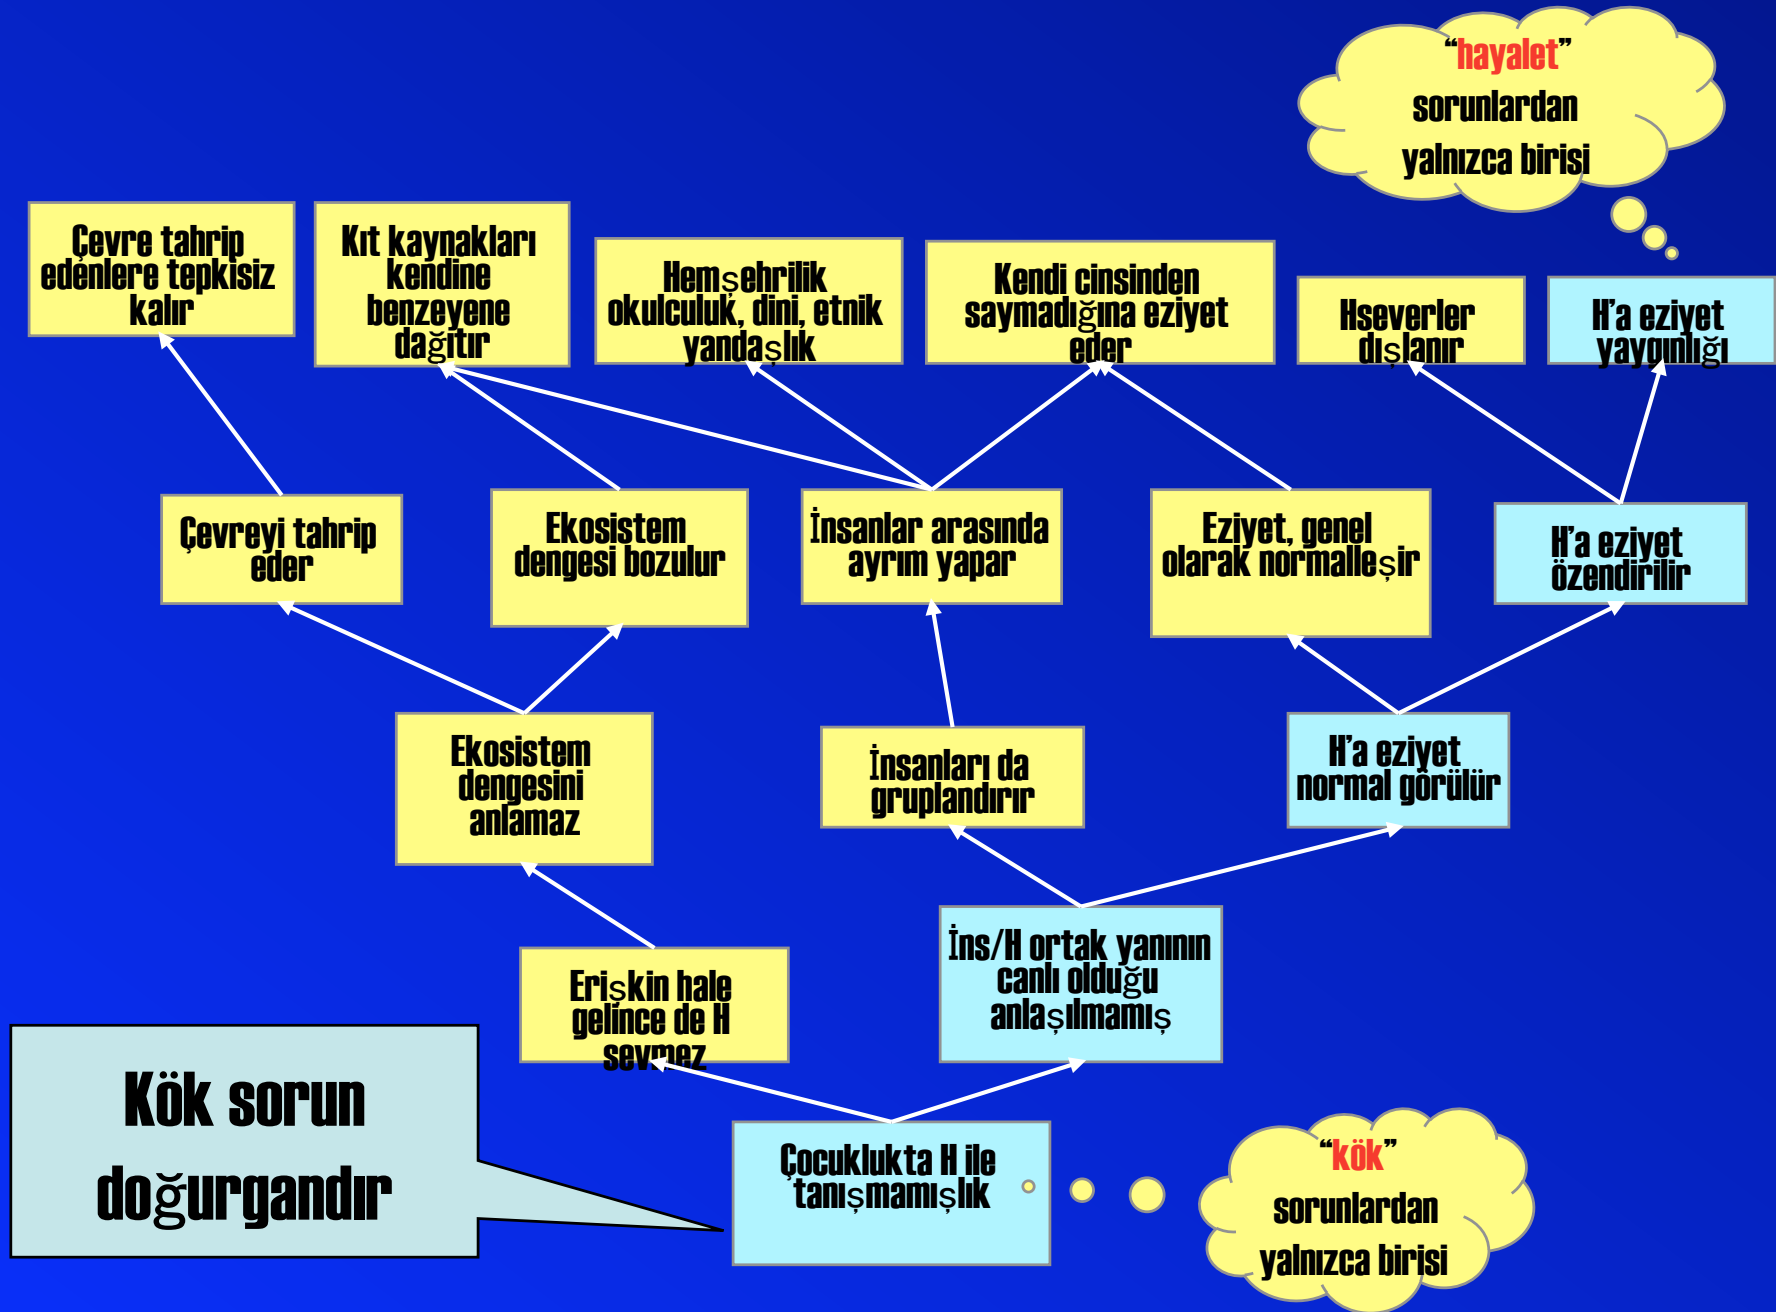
"hayalet" sorunlardan yalnızca birisi

Çevre tahrip edenlere tepkisiz kalır

Kıt kaynakları kendine benzeyene dağıtır

Hemşehrilik okulculuk, dini, etnik yandaşlık

Kendi cinsinden saymadığına eziyet eder

Hseverler dışlanır

H'a eziyet yaygınlığı

Çevreyi tahrip eder

Ekosistem dengesi bozulur

İnsanlar arasında ayrım yapar

Eziyet, genel olarak normalleşir

H'a eziyet özendirilir

Ekosistem dengesini anlamaz

İnsanları da gruplandırır

H'a eziyet normal görülür

Erişkin hale gelince de H sevmez

İns/H ortak yanının canlı olduğu anlaşılmamış

Kök sorun doğurgandır

Çocuklukta H ile tanışmamışlık

"kök" sorunlardan yalnızca birisi